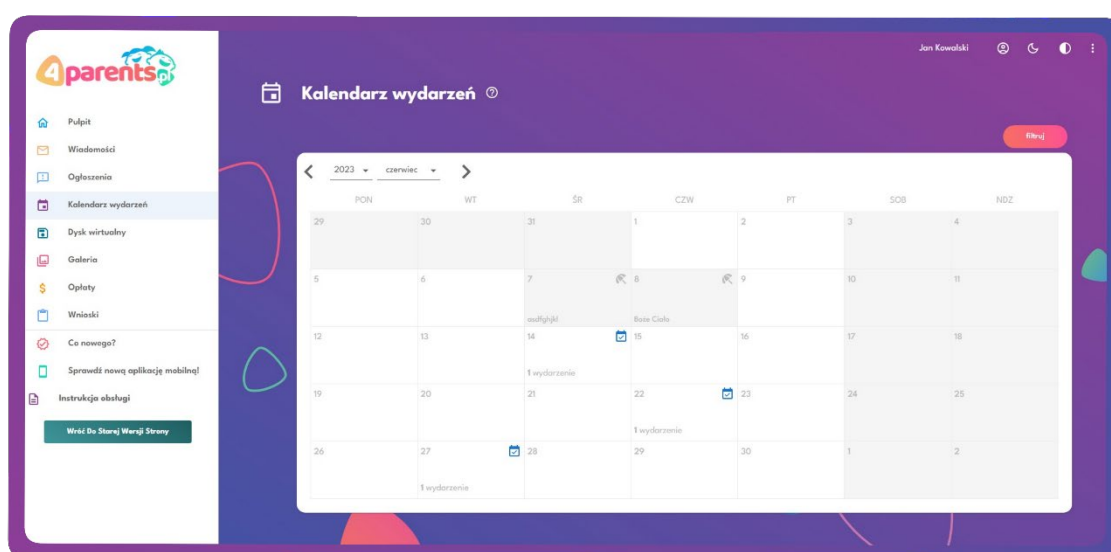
4parents.pl

Pulpit
Wiadomości
Ogłoszenia
Kalendarz wydarzeń
Dysk wirtualny
Galeria
Opłaty
Wnioski
Co nowego?
Sprawdź nową aplikację mobilną!
Instrukcja obsługi
Wróć Do Starej Wersji Strony

Jan Kowalski

Kalendarz wydarzeń

Filtruj

2023 czerwiec

| PON | WT | ŚR | CZW | PT | SOB | NDZ |
|---|---|---|---|---|---|---|
| 29 | 30 | 31 | 1 | 2 | 3 | 4 |
| 5 | 6 | 7 asdfghjkl | 8 Boże Ciało | 9 | 10 | 11 |
| 12 | 13 | 14 1 wydarzenie | 15 | 16 | 17 | 18 |
| 19 | 20 | 21 | 22 1 wydarzenie | 23 | 24 | 25 |
| 26 | 27 1 wydarzenie | 28 | 29 | 30 | 1 | 2 |